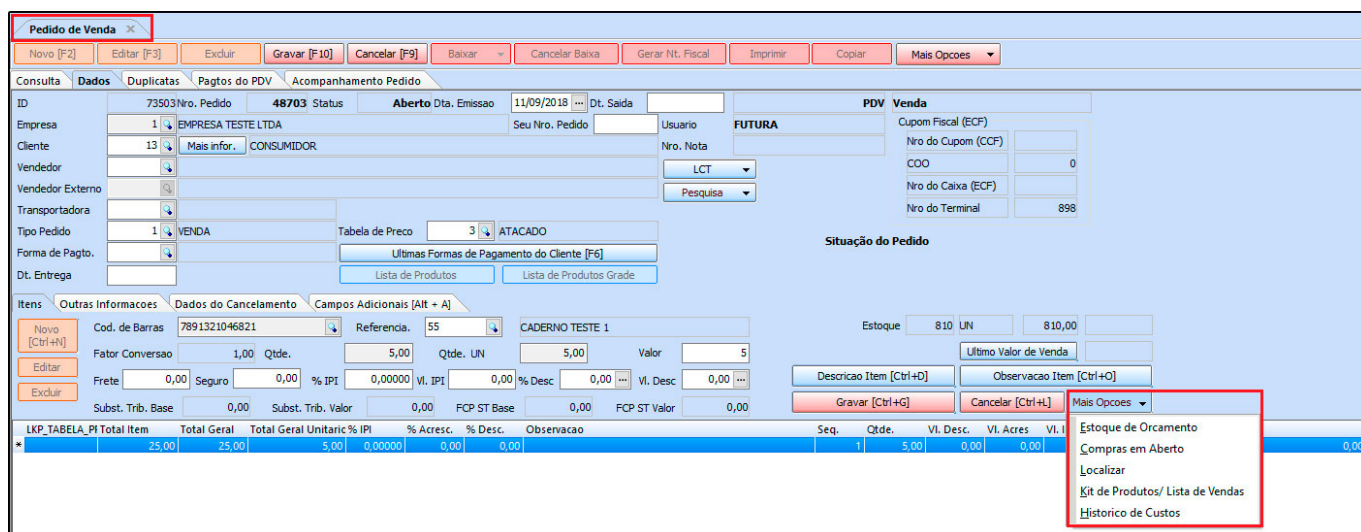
Pedido de Venda ×

Novo [F2] Editar [F3] Excluir Gravar [F10] Cancelar [F9] Baixar Cancelar Baixa Gerar Nt. Fiscal Imprimir Copiar Mais Opcoes

Consulta Dados Duplicatas Pagtos do PDV Acompanhamento Pedido

ID 73503 Nro. Pedido 48703 Status Aberto Dta. Emissao 11/09/2018 Dt. Saida PDV Venda
Empresa 1 EMPRESA TESTE LTDA Seu Nro. Pedido Usuario FUTURA
Cliente 13 Mais infor. CONSUMIDOR Nro. Nota
Vendedor LCT
Vendedor Externo Pesquisa
Transportadora
Tipo Pedido 1 VENDA Tabela de Preco 3 ATACADO
Forma de Pagto. Ultimas Formas de Pagamento do Cliente [F6]
Dt. Entrega Lista de Produtos Lista de Produtos Grade

Cupom Fiscal (ECF)
Nro do Cupom (CCF)
COO 0
Nro do Caixa (ECF)
Nro do Terminal 898

Situação do Pedido

Itens Outras Informacoes Dados do Cancelamento Campos Adicionais [Alt + A]

Novo [Ctrl+N] Cod. de Barras 7891321046821 Referencia. 55 CADERNO TESTE 1 Estoque 810 UN 810,00
Fator Conversao 1,00 Qtde. 5,00 Qtde. UN 5,00 Valor 5 Ultimo Valor de Venda
Editar
Frete 0,00 Seguro 0,00 % IPI 0,00000 Vl. IPI 0,00 % Desc 0,00 Vl. Desc 0,00 Descricao Item [Ctrl+D] Observacao Item [Ctrl+O]
Excluir
Subst. Trib. Base 0,00 Subst. Trib. Valor 0,00 FCP ST Base 0,00 FCP ST Valor 0,00 Gravar [Ctrl+G] Cancelar [Ctrl+L] Mais Opcoes

| LKP_TABELA_PI | Total Item | Total Geral | Total Geral Unitario | % IPI | % Acresc. | % Desc. | Observacao | Seq. | Qtde. | Vl. Desc. | Vl. Acres | Vl. I |
|---|---|---|---|---|---|---|---|---|---|---|---|---|
| * | 25,00 | 25,00 | 5,00 | 0,00000 | 0,00 | 0,00 | | 1 | 5,00 | 0,00 | 0,00 | |

Estoque de Orcamento
Compras em Aberto
Localizar
Kit de Produtos/ Lista de Vendas
Historico de Custos